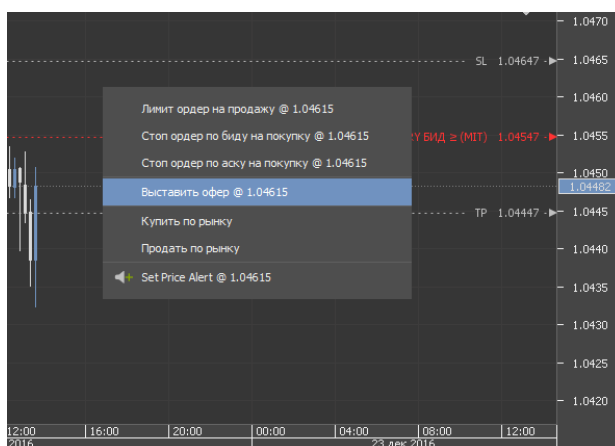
Лимит ордер на продажу @ 1.04615
Стоп ордер по биду на покупку @ 1.04615
Стоп ордер по аску на покупку @ 1.04615
Выставить офер @ 1.04615
Купить по рынку
Продать по рынку
Set Price Alert @ 1.04615

SL 1.04647
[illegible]Y БИД ≥ (MIT) 1.04547
TP 1.04447

1.0470
1.0465
1.0460
1.0455
1.0450
1.04482
1.0445
1.0440
1.0435
1.0430
1.0425
1.0420

12:00
16:00
20:00
00:00
04:00
08:00
12:00
2016
23 дек 2016